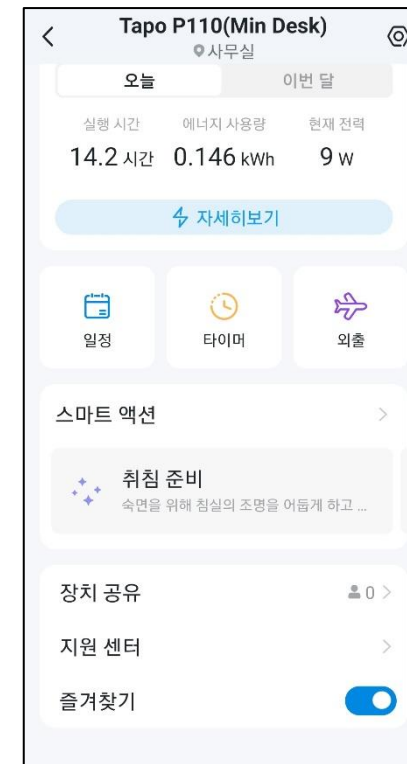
Tapo P110(Min Desk)
사무실

오늘
이번 달

실행 시간
14.2 시간

에너지 사용량
0.146 kWh

현재 전력
9 W

자세히보기

일정
타이머
외출

스마트 액션

취침 준비
숙면을 위해 침실의 조명을 어둡게 하고 ...

장치 공유
0

지원 센터

즐겨찾기